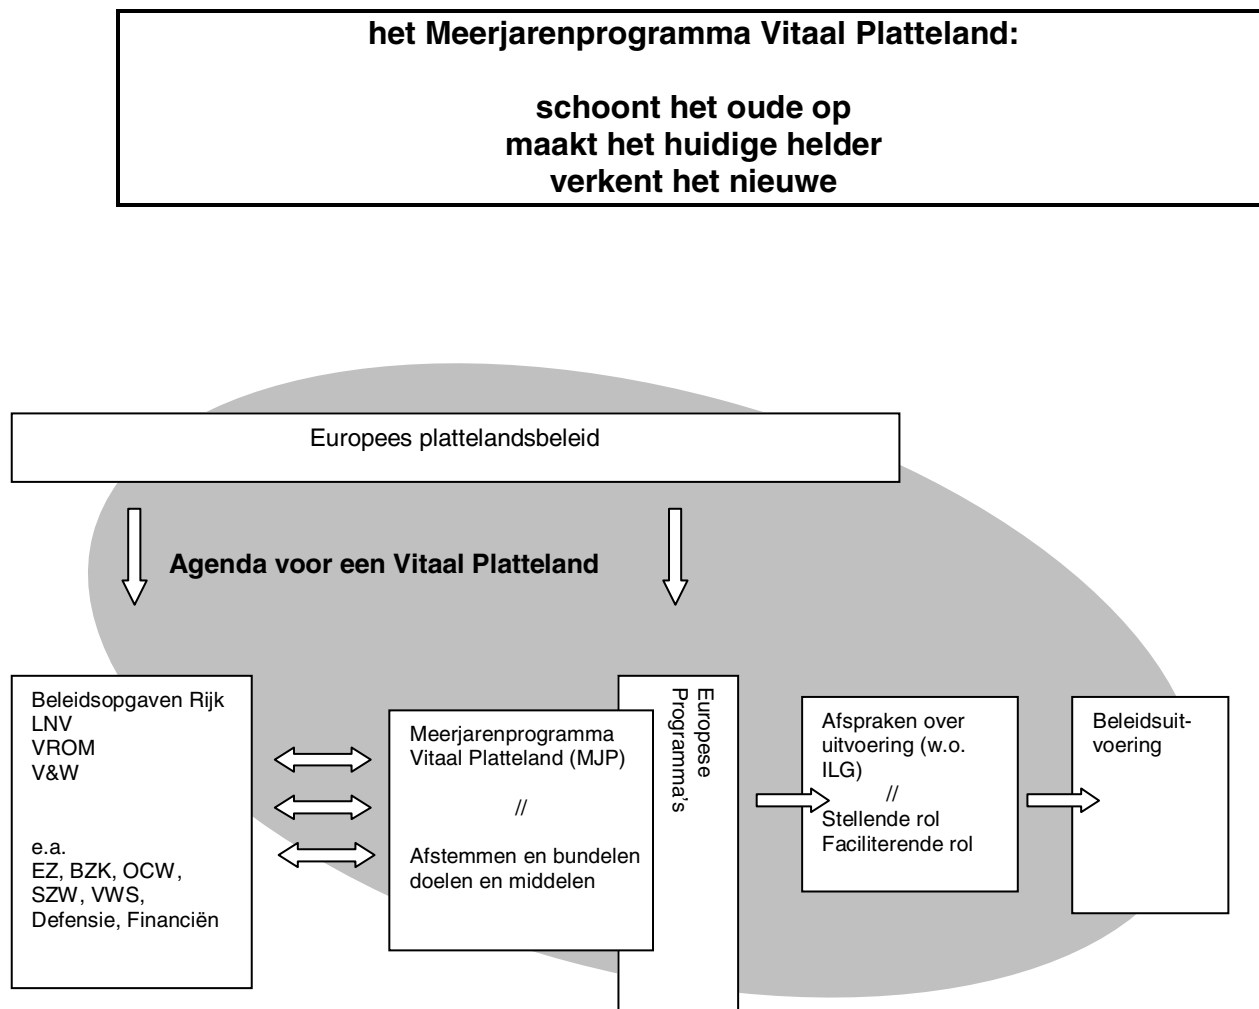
het Meerjarenprogramma Vitaal Platteland:

schoont het oude op
maakt het huidige helder
verkent het nieuwe

Europees plattelandsbeleid

Agenda voor een Vitaal Platteland

Beleidsopgaven Rijk
LNV
VROM
V&W

e.a.
EZ, BZK, OCW, SZW, VWS, Defensie, Financiën

Meerjarenprogramma Vitaal Platteland (MJP)

//

Afstemmen en bundelen doelen en middelen

Europese Programma's

Afspraken over uitvoering (w.o. ILG)
//
Stellende rol
Faciliterende rol

Beleidsuitvoering